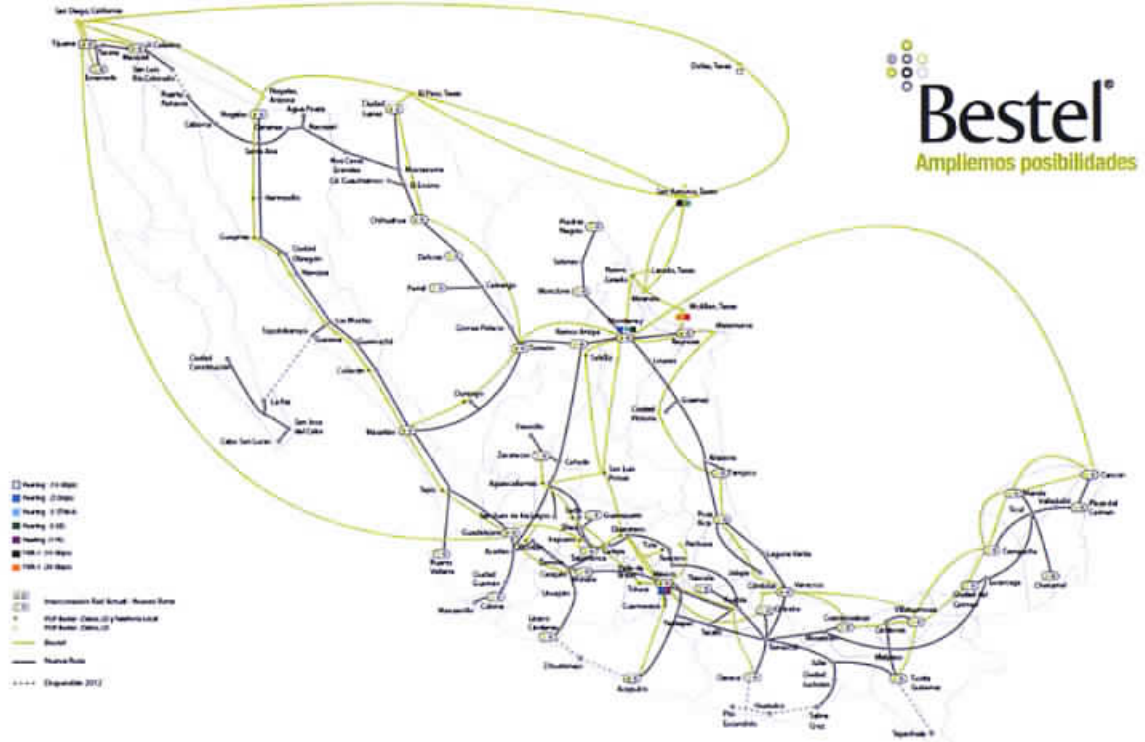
Bestel®
Ampliemos posibilidades

San Diego, California
Tijuana
Tecate
Mexicali
Calexico
Ensenada
San Luis Río Colorado
Puerto Peñasco
Caborca
Nogales
Nogales, Arizona
Agua Prieta
Cananea
Nacozari
Santa Ana
Hermosillo
Guaymas
Ciudad Obregón
Navojoa
Los Mochis
Topolobampo
Guasave
Guamúchil
Culiacán
Ciudad Constitución
La Paz
San José del Cabo
Cabo San Lucas
Mazatlán
Tepic
Puerto Vallarta
Guadalajara
El Paso, Texas
Ciudad Juárez
Nuevo Casas Grandes
Cd. Cuauhtémoc
El Sueco
Moctezuma
Chihuahua
Delicias
Parral
Camargo
Gómez Palacio
Torreón
Durango
Dallas, Texas
San Antonio, Texas
Piedras Negras
Sabinas
Monclova
Nuevo Laredo
Laredo, Texas
Mier
McAllen, Texas
Monterrey
Reynosa
Matamoros
Ramos Arizpe
Saltillo
Linares
Ciudad Victoria
Ciudad Mante
Tampico
Altamira
Zacatecas
Fresnillo
Aguascalientes
San Luis Potosí
Cedral
Lagos de Moreno
León
Irapuato
Guanajuato
Celaya
Querétaro
Salamanca
Morelia
Uruapan
Ocotlán
Ciudad Guzmán
Colima
Manzanillo
Lázaro Cárdenas
Zihuatanejo
Acapulco
Tula
Pachuca
Toluca
Ciudad de México
Cuernavaca
Tlaxcala
Puebla
Tehuacán
Poza Rica
Xalapa
Laguna Verde
Veracruz
Córdoba
Orizaba
Coatzacoalcos
Minatitlán
Oaxaca
Salina Cruz
Juchitán
Huatulco
Puerto Escondido
Tapachula
Tuxtla Gutiérrez
Villahermosa
Cárdenas
Ciudad del Carmen
Escárcega
Campeche
Mérida
Valladolid
Cancún
Playa del Carmen
Chetumal

Peering - 10 Gbps
Peering - 2 Gbps
Peering - 2 STM-4
Peering - 1 GE
Peering - 1 FE
FXN-1 - 10 Gbps
FXN-1 - 20 Gbps
Interconexión Red Actual - Nueva Ruta
POP Bestel - Datos, LD y Telefonía Local
POP Bestel - Datos, LD
Bestel
Nueva Ruta
Disponible 2012